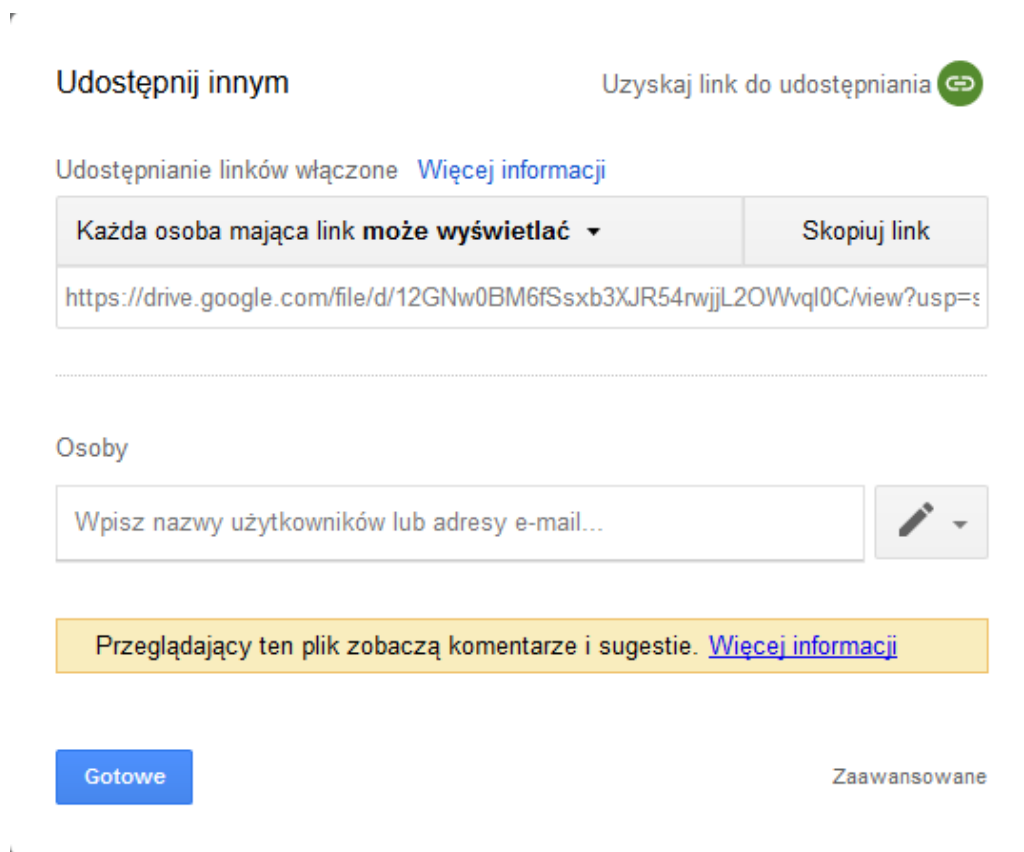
Udostępnij innym

Uzyskaj link do udostępniania

Udostępnianie linków włączone Więcej informacji

Każda osoba mająca link **może wyświetlać**

Skopiuj link

https://drive.google.com/file/d/12GNw0BM6fSsxb3XJR54rwjjL2OWvql0C/view?usp=s

Osoby

Wpisz nazwy użytkowników lub adresy e-mail...

Przeglądający ten plik zobaczą komentarze i sugestie. Więcej informacji

Gotowe

Zaawansowane